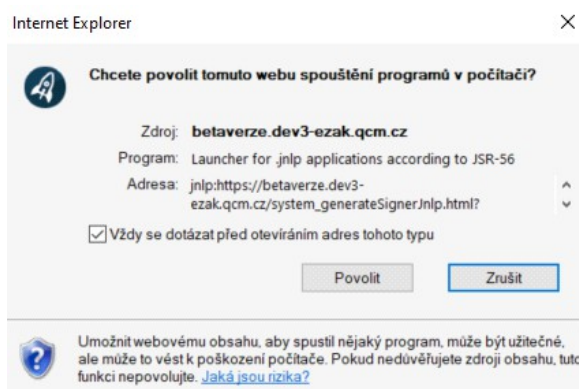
Internet Explorer

×

Chcete povolit tomuto webu spouštění programů v počítači?

Zdroj: betaverze.dev3-ezak.qcm.cz

Program: Launcher for .jnlp applications according to JSR-56

Adresa: jnlp:https://betaverze.dev3-ezak.qcm.cz/system_generateSignerJnlp.html?

Vždy se dotázat před otevíráním adres tohoto typu

Povolit

Zrušit

Umožnit webovému obsahu, aby spustil nějaký program, může být užitečné, ale může to vést k poškození počítače. Pokud nedůvěřujete zdroji obsahu, tuto funkci nepovolujte. Jaká jsou rizika?